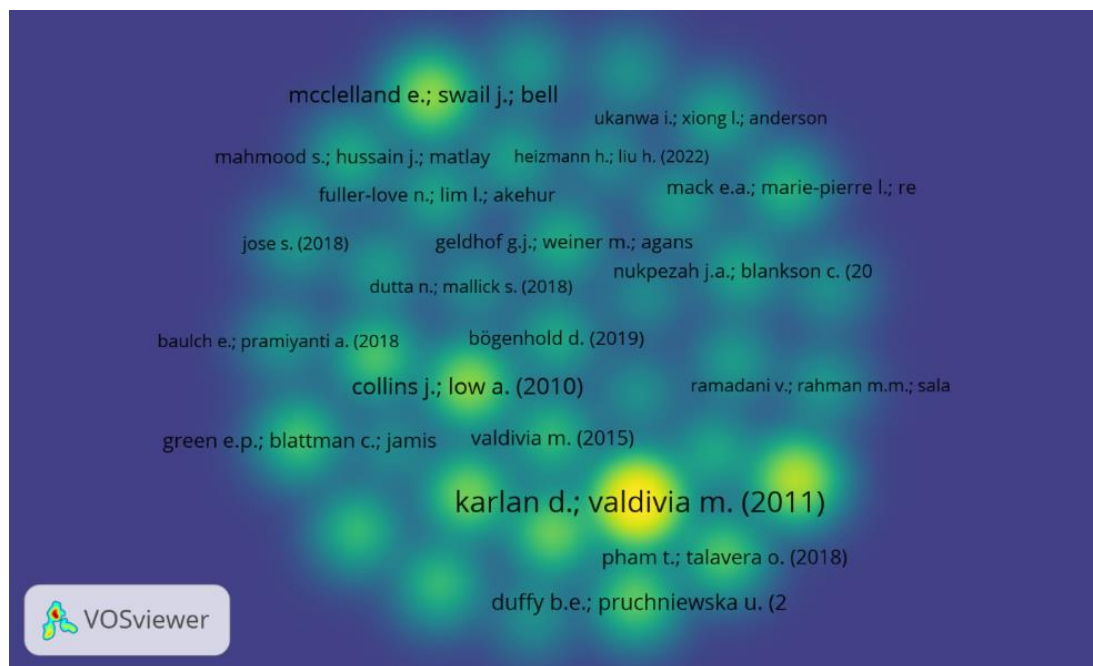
mcclelland e.; swail j.; bell

ukanwa i.; xiong l.; anderson

mahmood s.; hussain j.; matlay

heizmann h.; liu h. (2022)

fuller-love n.; lim l.; akehur

mack e.a.; marie-pierre l.; re

jose s. (2018)

geldhof g.j.; weiner m.; agans

nukpezah j.a.; blankson c. (20

dutta n.; mallick s. (2018)

baulch e.; pramiyanti a. (2018

bögenhold d. (2019)

collins j.; low a. (2010)

ramadani v.; rahman m.m.; sala

green e.p.; blattman c.; jamis

valdivia m. (2015)

karlan d.; valdivia m. (2011)

pham t.; talavera o. (2018)

duffy b.e.; pruchniewska u. (2

VOSviewer